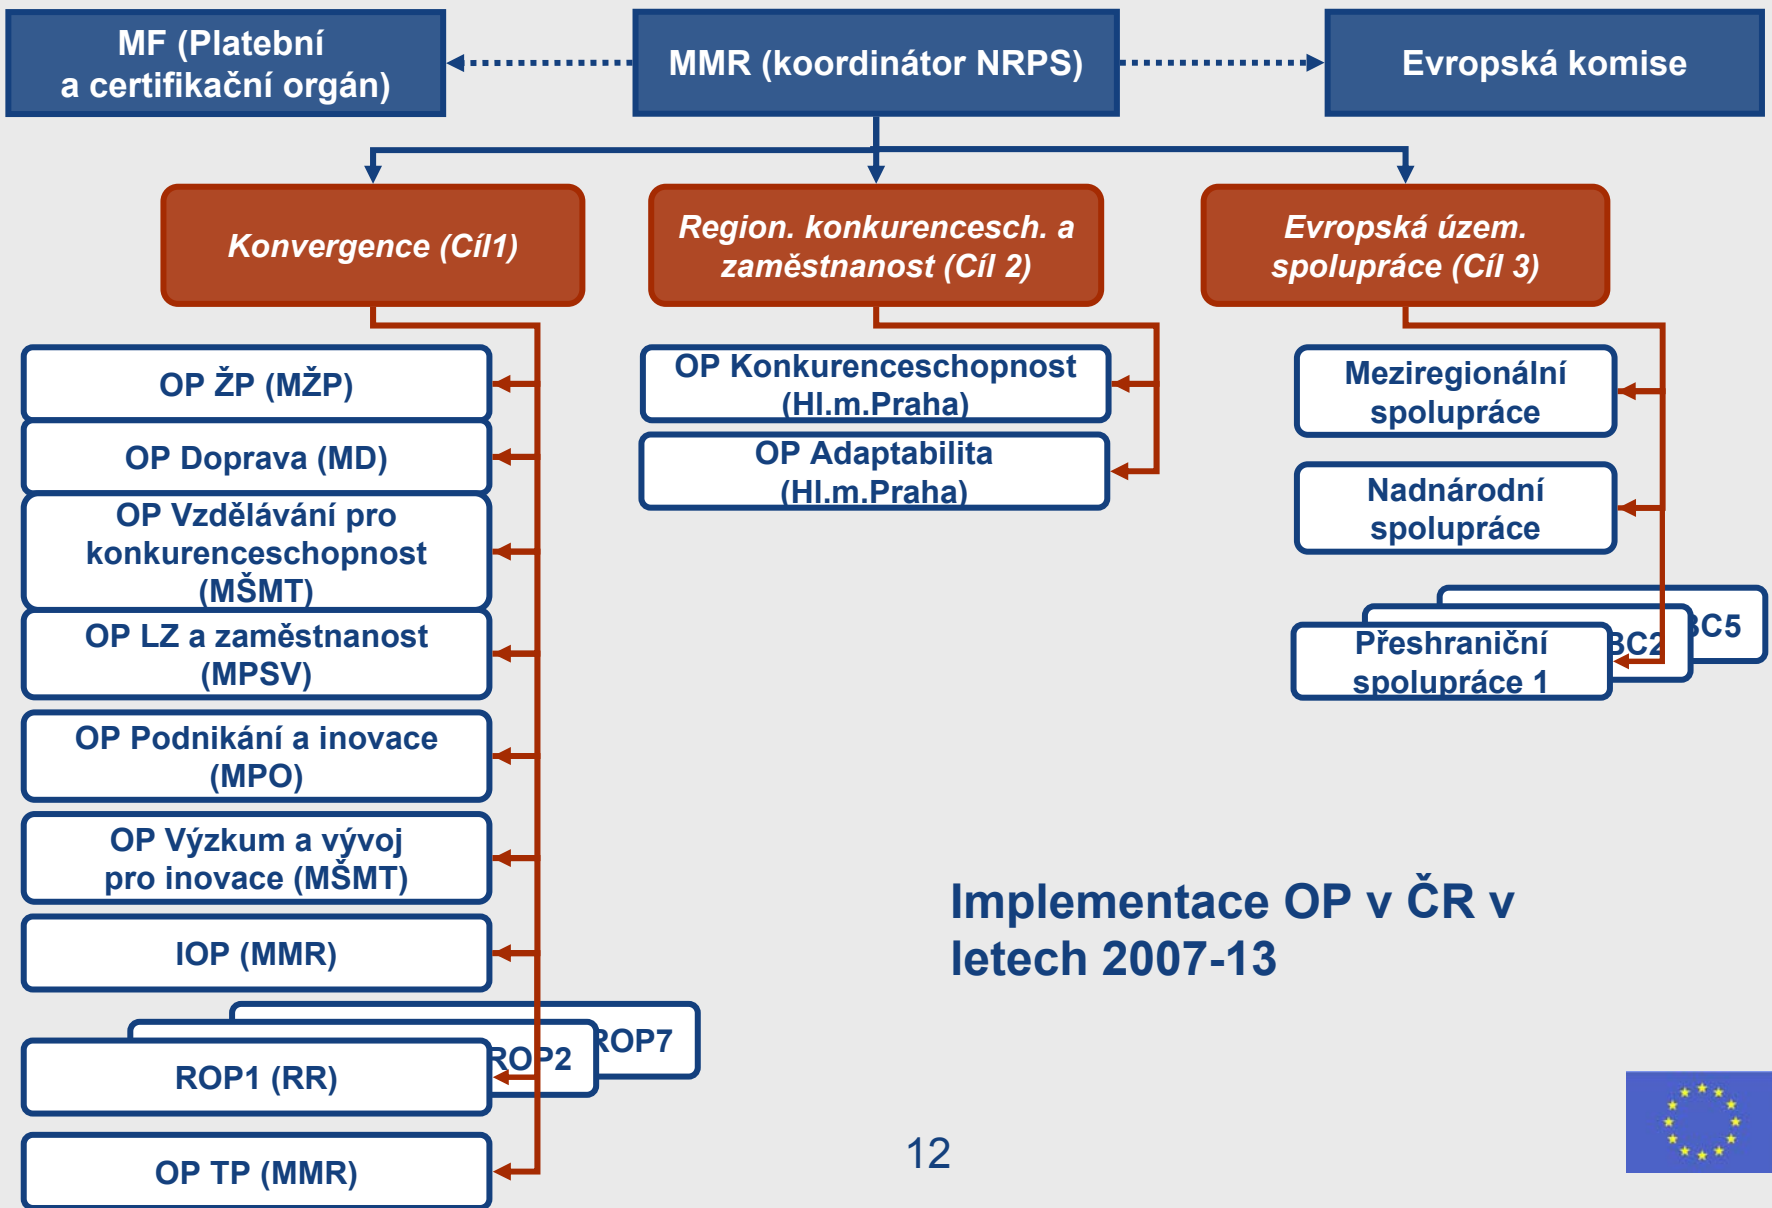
MF (Platební a certifikační orgán)

MMR (koordinátor NRPS)

Evropská komise

Konvergence (Cíl1)

Region. konkurencesch. a zaměstnanost (Cíl 2)

Evropská územ. spolupráce (Cíl 3)

OP ŽP (MŽP)

OP Doprava (MD)

OP Vzdělávání pro konkurenceschopnost (MŠMT)

OP LZ a zaměstnanost (MPSV)

OP Podnikání a inovace (MPO)

OP Výzkum a vývoj pro inovace (MŠMT)

IOP (MMR)

ROP7

ROP2

ROP1 (RR)

OP TP (MMR)

OP Konkurenceschopnost (Hl.m.Praha)

OP Adaptabilita (Hl.m.Praha)

Meziregionální spolupráce

Nadnárodní spolupráce

C5

C2

Přeshraniční spolupráce 1

Implementace OP v ČR v letech 2007-13

12